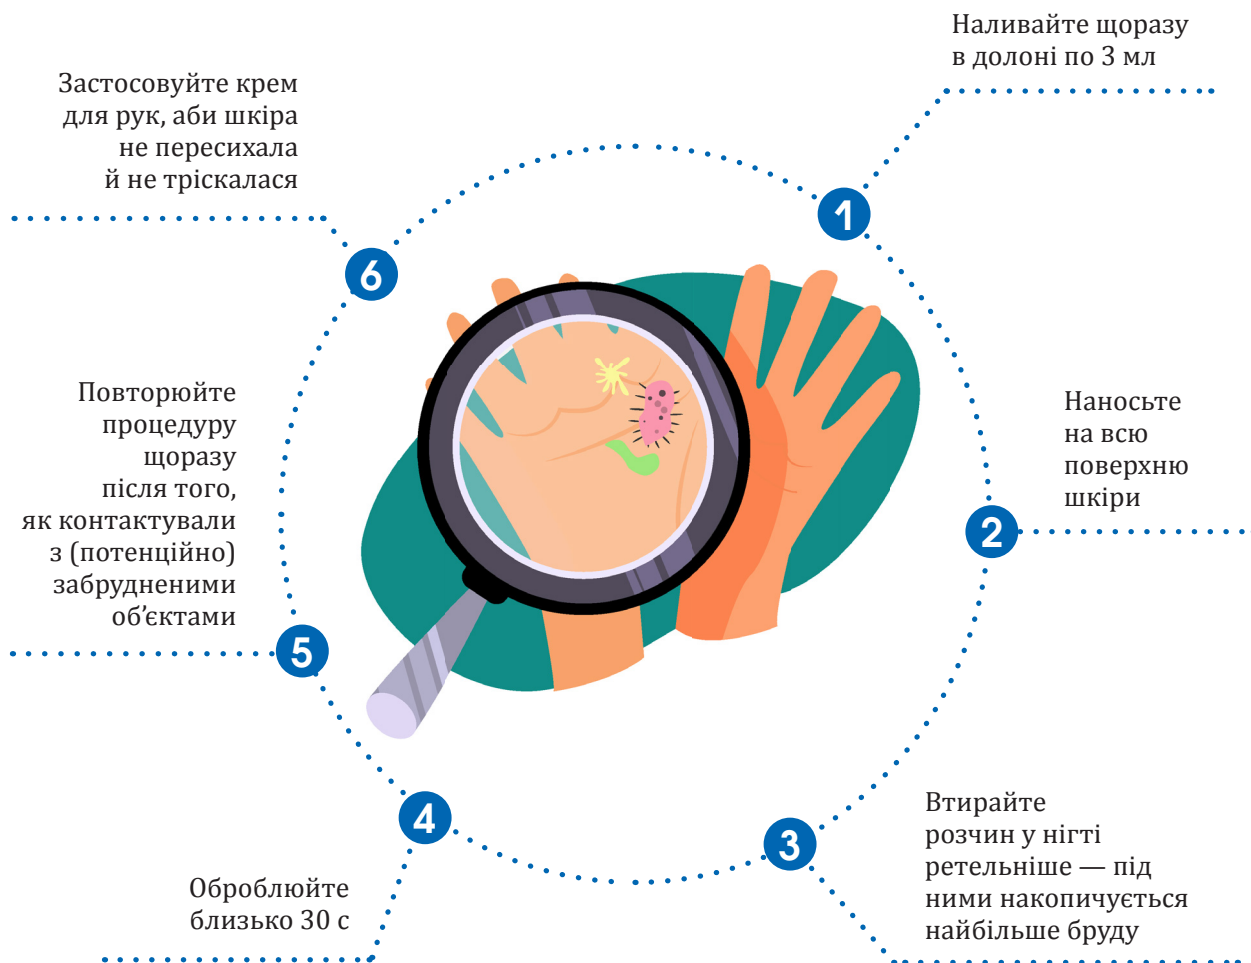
Наливайте щоразу в долоні по 3 мл

1

Застосовуйте крем для рук, аби шкіра не пересихала й не тріскалася

6

Наносьте на всю поверхню шкіри

2

Повторюйте процедуру щоразу після того, як контактували з (потенційно) забрудненими об'єктами

5

Втирайте розчин у нігті ретельніше — під ними накопичується найбільше бруду

3

4

Оброблюйте близько 30 с